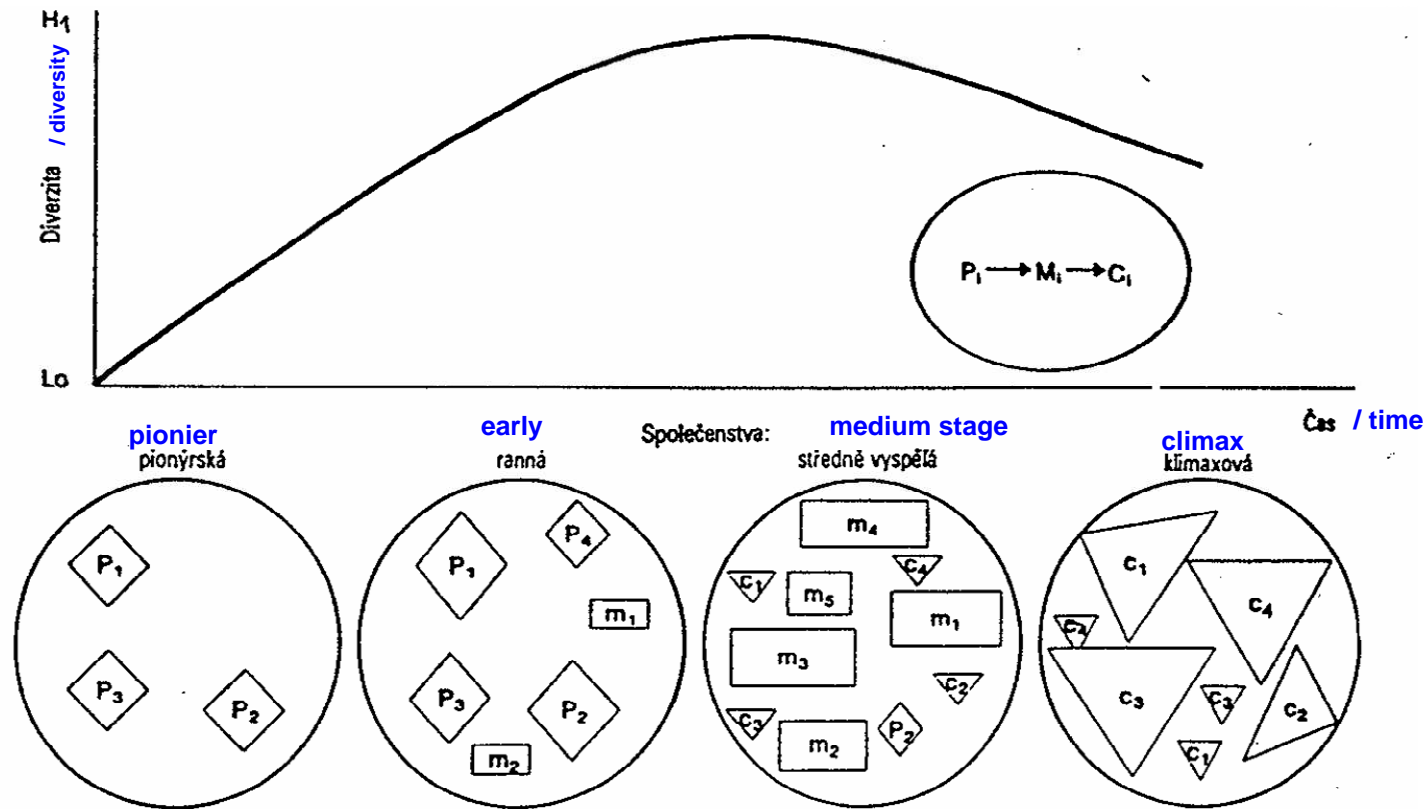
$H_1$

Diverzita / diversity

Lo

$P_i \rightarrow M_i \rightarrow C_i$

Čas / time

Společenstva:

pionier
pionýrská

early
ranná

medium stage
středně vyspělá

climax
klimaxová

$P_1$ $P_3$ $P_2$

$P_1$ $P_4$ $m_1$ $P_3$ $P_2$ $m_2$

$m_4$ $c_4$ $c_1$ $m_5$ $m_1$ $m_3$ $c_2$ $c_3$ $m_2$ $P_2$

$c_1$ $c_4$ $c_4$ $c_3$ $c_3$ $c_2$ $c_1$